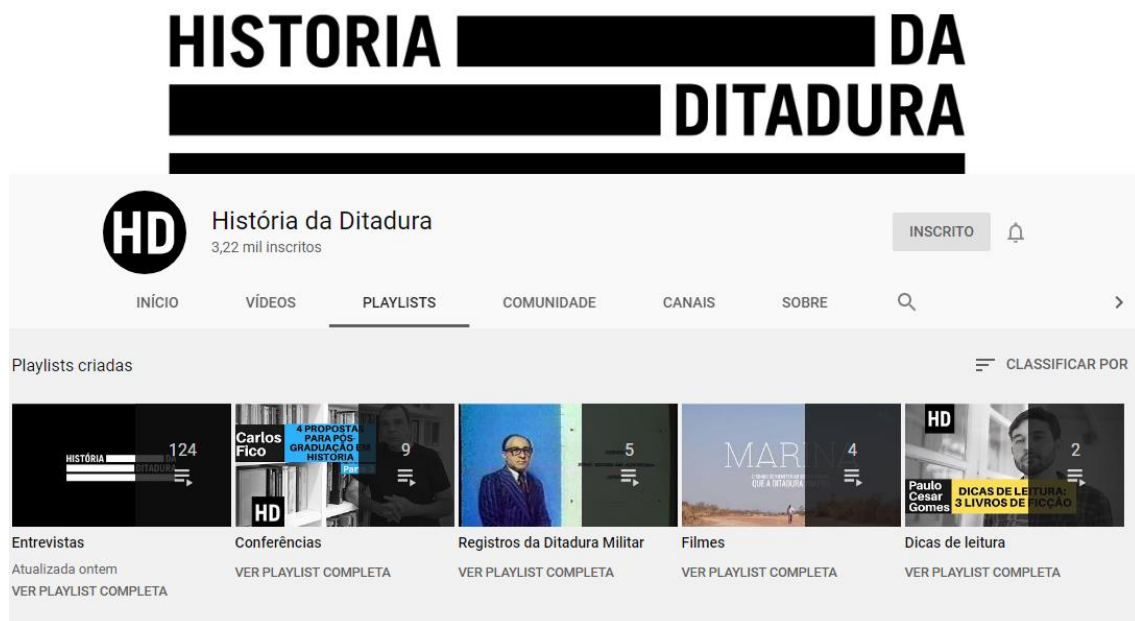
HISTORIA DA DITADURA

HD

História da Ditadura
3,22 mil inscritos

INSCRITO

INÍCIO VÍDEOS PLAYLISTS COMUNIDADE CANAIS SOBRE

Playlists criadas

CLASSIFICAR POR

HISTÓRIA DITADURA
124

Carlos Fico
4 PROPOSTAS PARA PÓS-GRADUAÇÃO EM HISTÓRIA
HD
9

5

MARINA
QUE A DITADURA
4

HD
Paulo Cesar Gomes
DICAS DE LEITURA: 3 LIVROS DE FICÇÃO
2

Entrevistas
Atualizada ontem
VER PLAYLIST COMPLETA

Conferências
VER PLAYLIST COMPLETA

Registros da Ditadura Militar
VER PLAYLIST COMPLETA

Filmes
VER PLAYLIST COMPLETA

Dicas de leitura
VER PLAYLIST COMPLETA